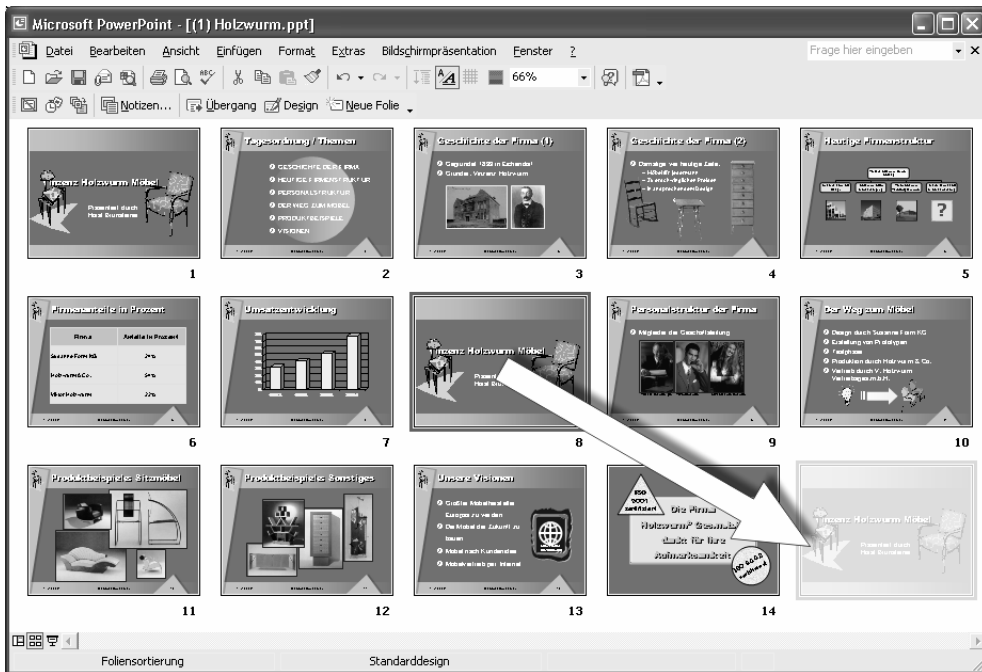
Microsoft PowerPoint - [(1) Holzwurm.ppt]

Datei Bearbeiten Ansicht Einfügen Format Extras Bildschirmpräsentation Fenster ?

Frage hier eingeben

66%

Notizen... Übergang Design Neue Folie

Vinzenz Holzwurm Möbel
Präsentiert durch Horst Brunsteine

1

Tagesordnung / Themen
GESCHICHTE DER FIRMA
HEUTIGE FIRMENSTRUKTUR
PERSONALSTRUKTUR
DER WEG ZUM MÖBEL
PRODUKTBEISPIELE
VISIONEN

2

Geschichte der Firma (1)
Gegründet 1893 in Eichendorf
Gründer: Vinzenz Holzwurm

3

Geschichte der Firma (2)

4

Heutige Firmenstruktur

5

Firmenanteile in Prozent

| Firma | Anteile in Prozent |
|---|---|
| Susanne Form KG | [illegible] |
| Holzwurm & Co. | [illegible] |
| Vinzenz Holzwurm | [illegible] |

6

Umsatzentwicklung

7

Vinzenz Holzwurm Möbel

8

Personalstruktur der Firma
Mitglieder der Geschäftsleitung

9

Der Weg zum Möbel
Design durch Susanne Form KG
Erstellung von Prototypen
Testphase
Produktion durch Holzwurm & Co.
Vertrieb durch V. Holzwurm Vertriebsges.m.b.H.

10

Produktbeispiele Sitzmöbel

11

Produktbeispiele Sonstiges

12

Unsere Visionen
Größter Möbelhersteller Europas zu werden
Die Möbel der Zukunft zu bauen
Möbel nach Kundenideen
Möbelverkauf per Internet

13

ISO 9001 zertifiziert
Die Firma Holzwurm® bedankt sich für Ihre Aufmerksamkeit
ISO 9000 zertifiziert

14

Vinzenz Holzwurm Möbel
Präsentiert durch Horst Brunsteine

Foliensortierung Standarddesign